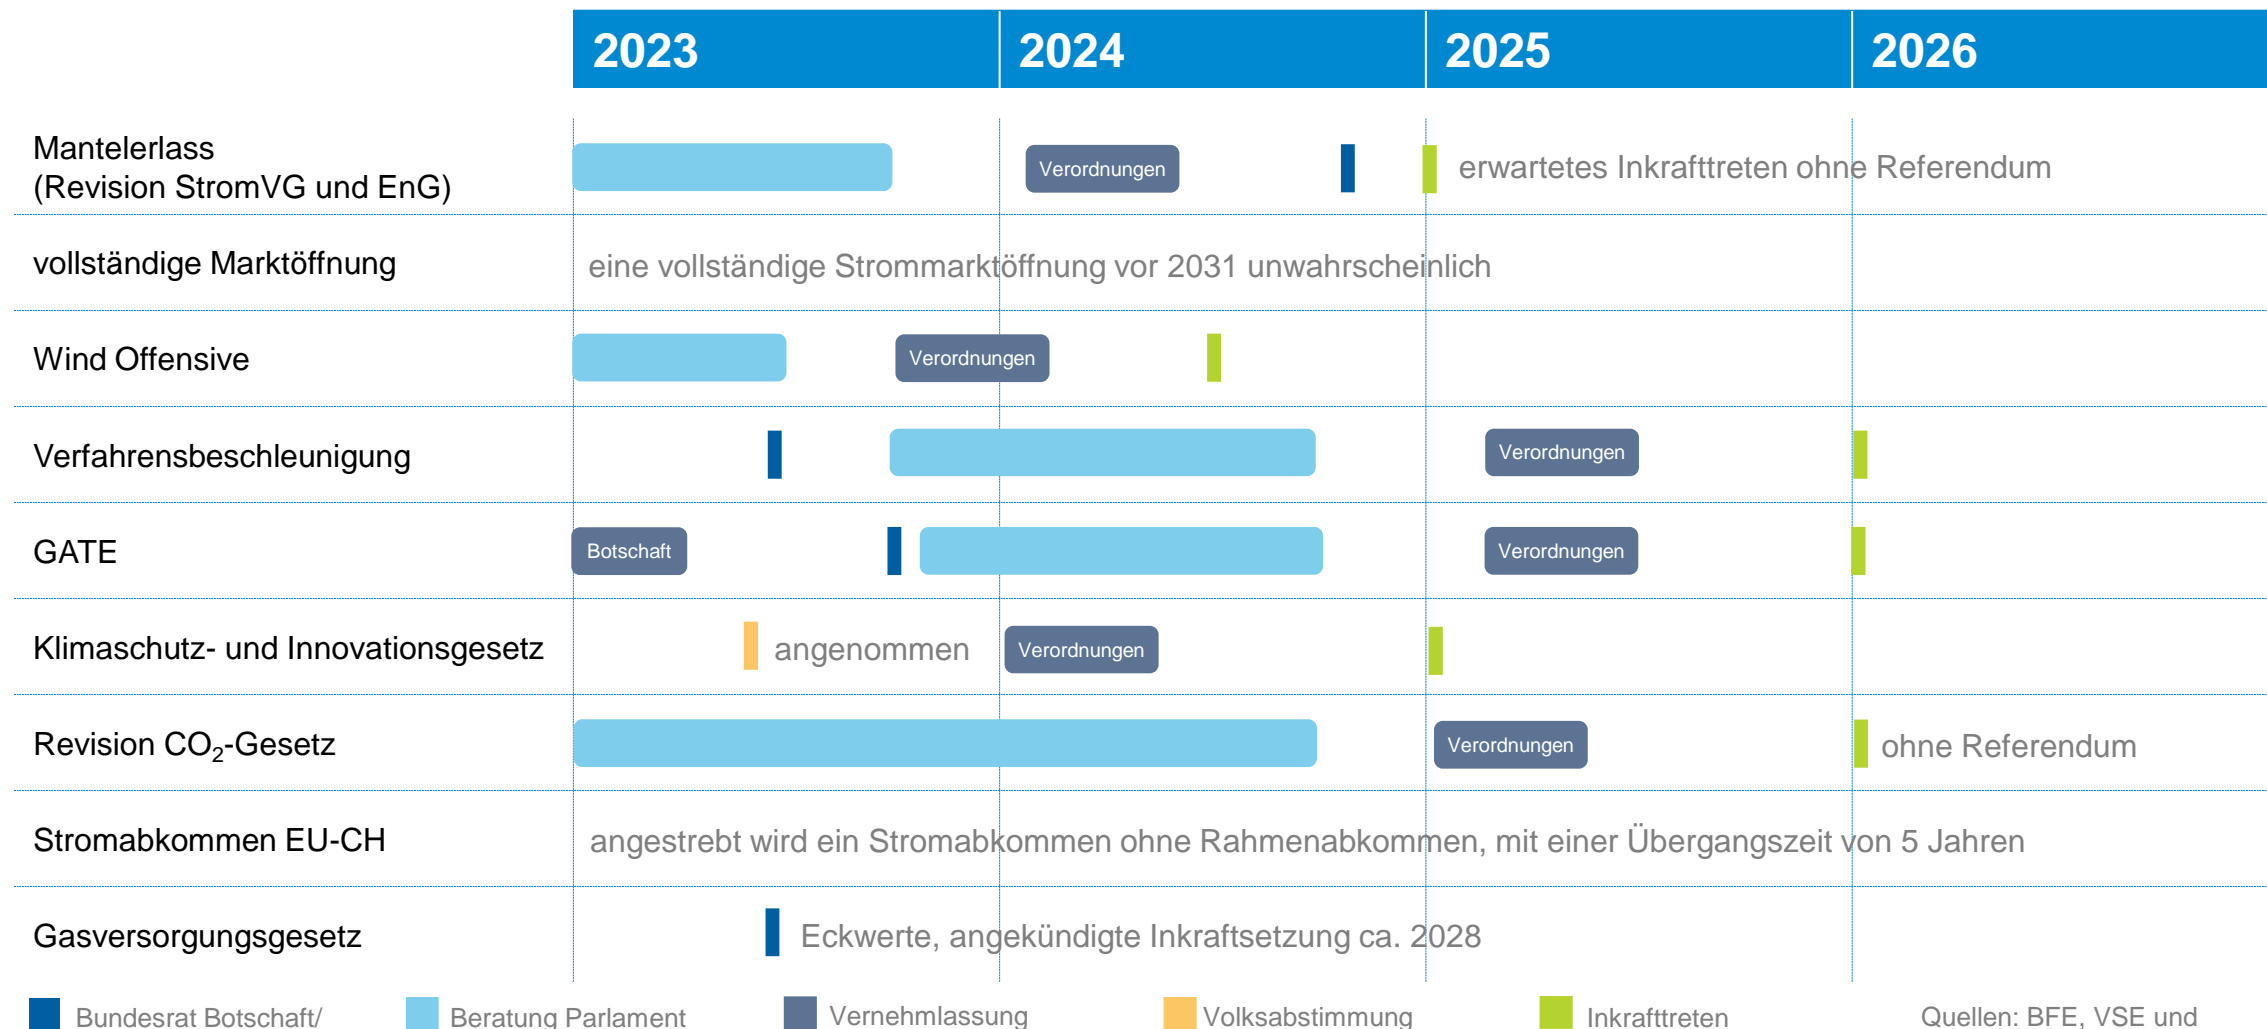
2023 | 2024 | 2025 | 2026

Mantelerlass (Revision StromVG und EnG)
Verordnungen
erwartetes Inkrafttreten ohne Referendum

vollständige Marktöffnung
eine vollständige Strommarktöffnung vor 2031 unwahrscheinlich

Wind Offensive
Verordnungen

Verfahrensbeschleunigung
Verordnungen

GATE
Botschaft
Verordnungen

Klimaschutz- und Innovationsgesetz
angenommen
Verordnungen

Revision $CO_2$-Gesetz
Verordnungen
ohne Referendum

Stromabkommen EU-CH
angestrebt wird ein Stromabkommen ohne Rahmenabkommen, mit einer Übergangszeit von 5 Jahren

Gasversorgungsgesetz
Eckwerte, angekündigte Inkraftsetzung ca. 2028

Bundesrat Botschaft/
Beratung Parlament
Vernehmlassung
Volksabstimmung
Inkrafttreten
Quellen: BFE, VSE und